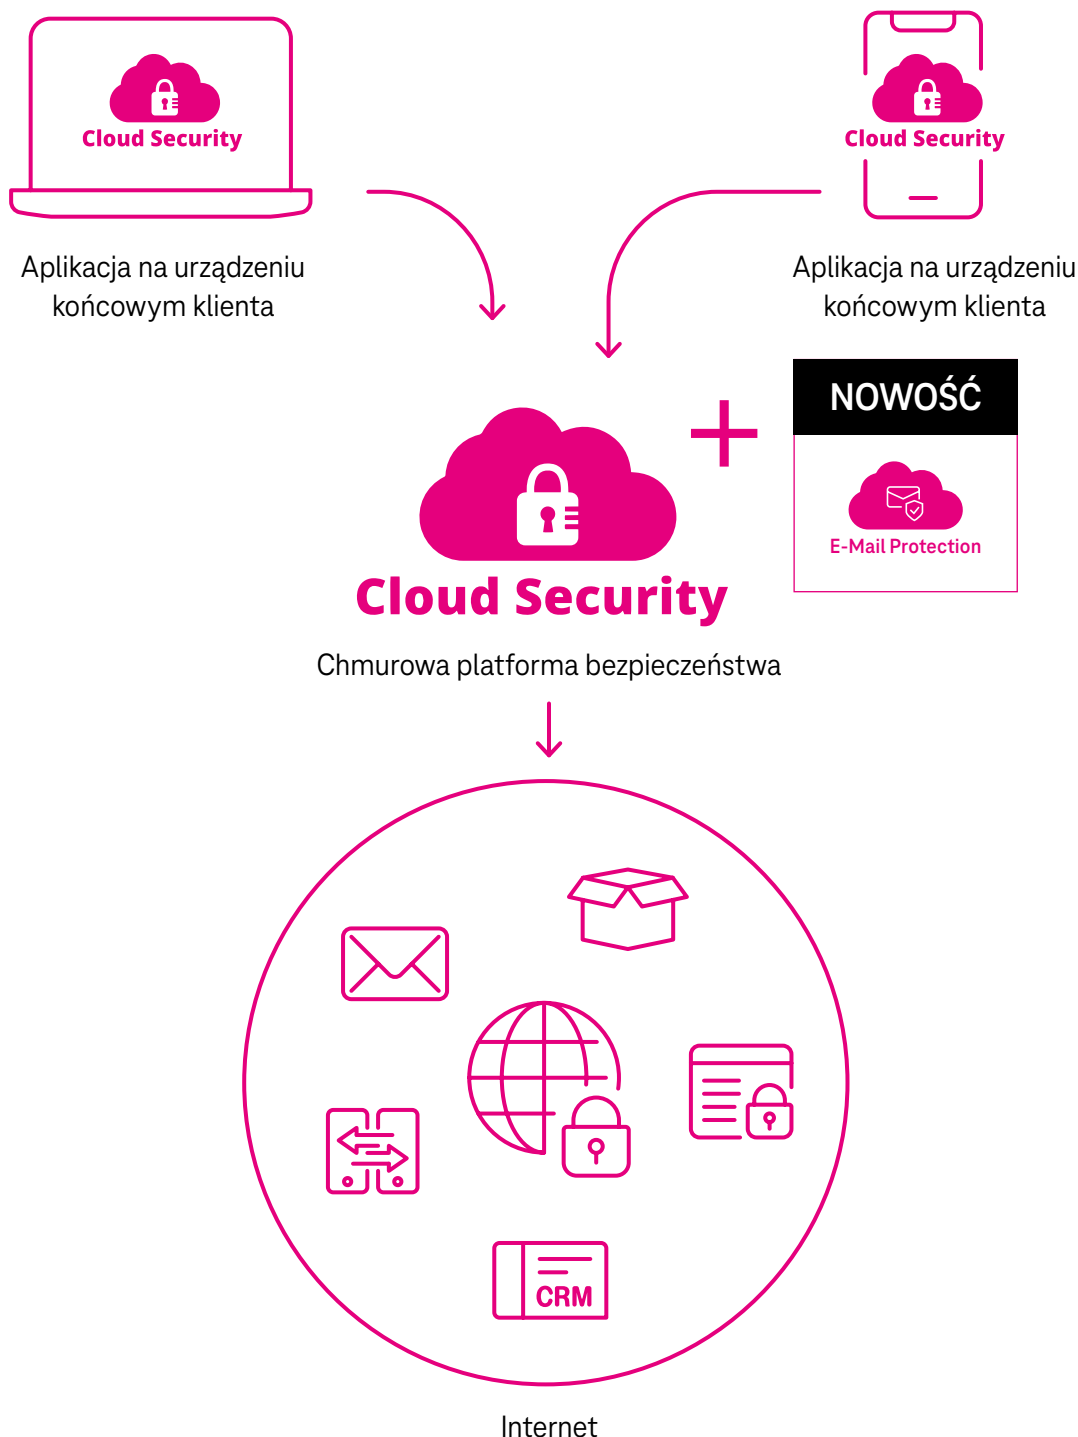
Cloud Security

Cloud Security

Aplikacja na urządzeniu końcowym klienta

Aplikacja na urządzeniu końcowym klienta

NOWOŚĆ

E-Mail Protection

Cloud Security

Chmurowa platforma bezpieczeństwa

CRM

Internet